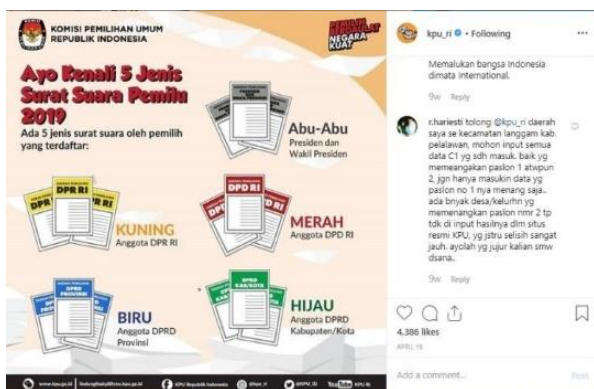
KOMISI PEMILIHAN UMUM
REPUBLIK INDONESIA

NEGARA KUAT

Ayo Kenali 5 Jenis Surat Suara Pemilu 2019

Ada 5 jenis surat suara oleh pemilih yang terdaftar:

Abu-Abu
Presiden dan Wakil Presiden

DPR RI
KUNING
Anggota DPR RI

DPD RI
MERAH
Anggota DPD RI

DPRD PROVINSI
BIRU
Anggota DPRD Provinsi

DPRD KAB/KOTA
HIJAU
Anggota DPRD Kabupaten/Kota

www.kpu.go.id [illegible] KPU Republik Indonesia @kpu_ri @KPU_ID KPU RI

kpu_ri • Following

Memalukan bangsa Indonesia dimata international.

9w Reply

r.hariesti tolong @kpu_ri daerah saya se kecamatan langgam kab. pelalawan, mohon input semua data C1 yg sdh masuk. baik yg memenangkan paslon 1 atwpun 2. jgn hanya masukin data yg paslon no 1 nya menang saja.. ada bnyak desa/kelurhn yg memenangkan paslon nmr 2 tp tdk di input hasilnya dlm situs resmi KPU, yg jstru selisih sangat jauh. ayolah yg jujur kalian smw dsana..

9w Reply

4,386 likes

APRIL 16

Add a comment...

Post